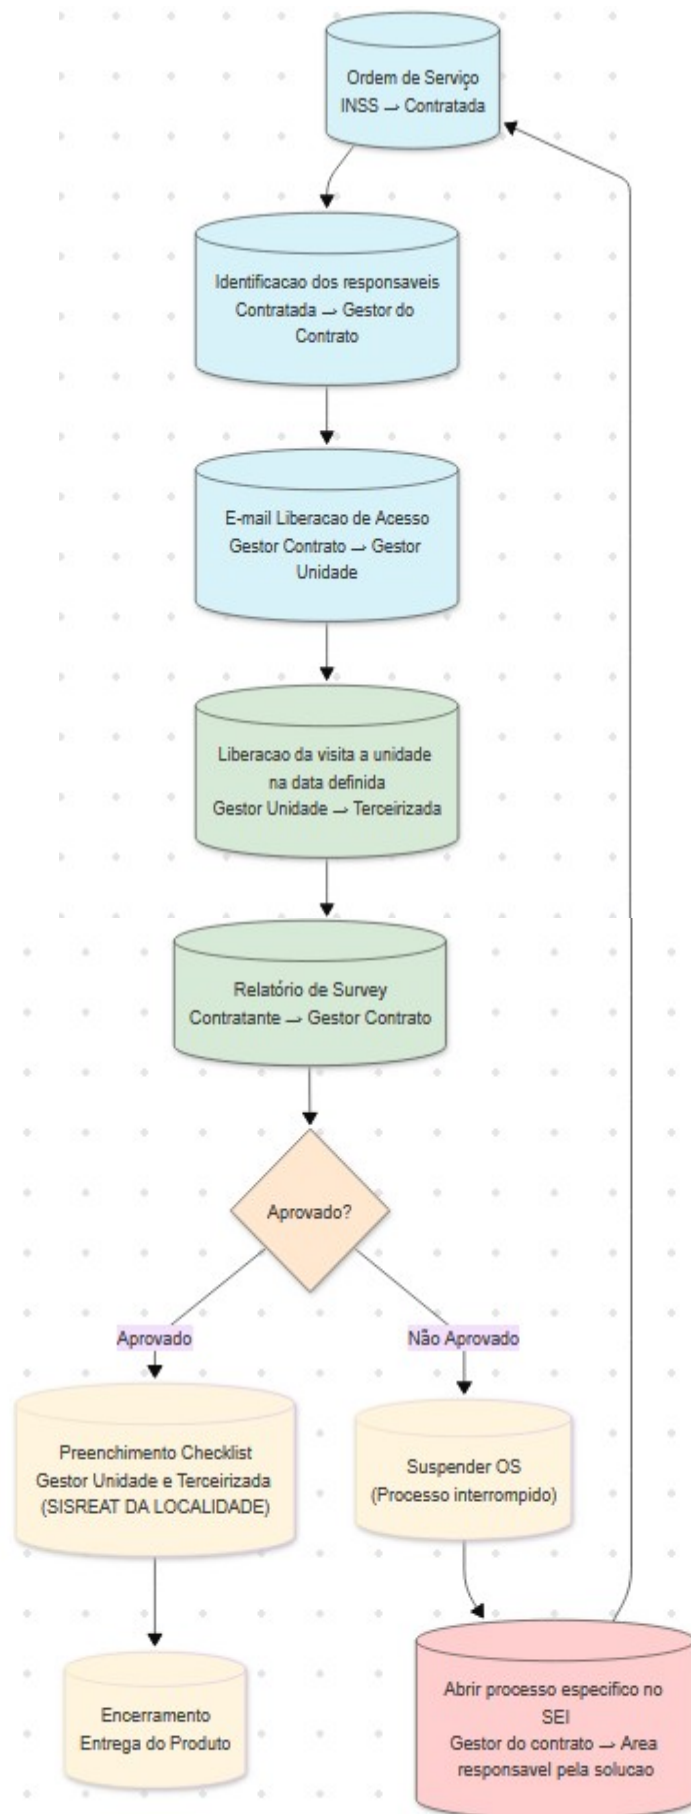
Ordem de Serviço
INSS → Contratada

Identificacao dos responsaveis
Contratada → Gestor do Contrato

E-mail Liberacao de Acesso
Gestor Contrato → Gestor Unidade

Liberacao da visita a unidade na data definida
Gestor Unidade → Terceirizada

Relatório de Survey
Contratante → Gestor Contrato

Aprovado?

Aprovado

Não Aprovado

Preenchimento Checklist
Gestor Unidade e Terceirizada
(SISREAT DA LOCALIDADE)

Suspender OS
(Processo interrompido)

Encerramento
Entrega do Produto

Abrir processo especifico no SEI
Gestor do contrato → Area responsavel pela solucao